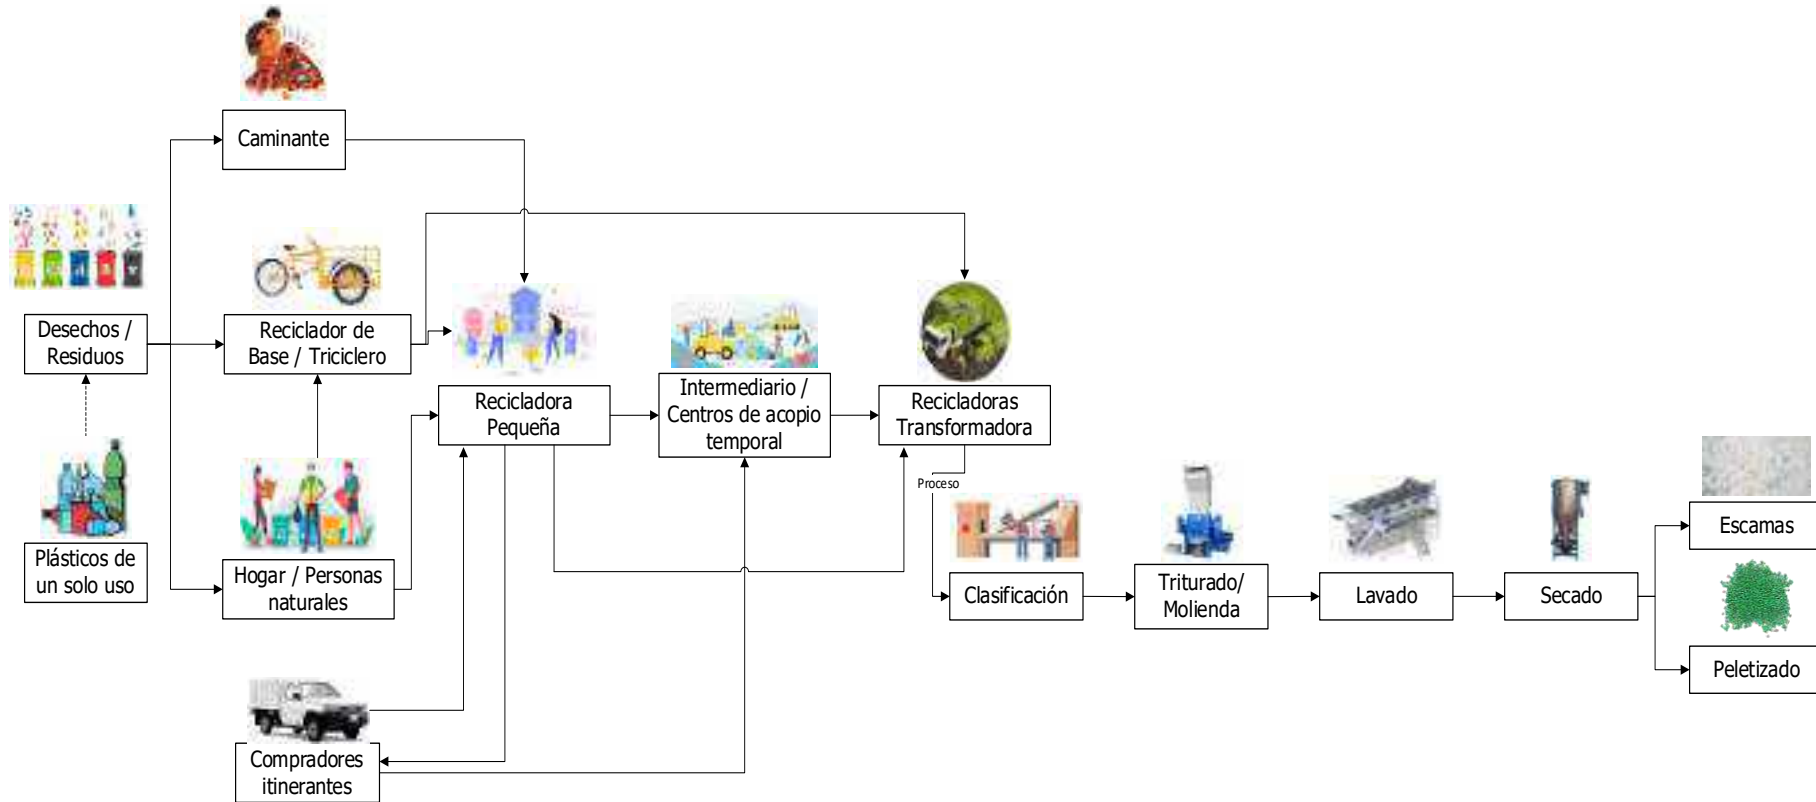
Caminante

Desechos / Residuos

Reciclador de Base / Triciclero

Plásticos de un solo uso

Hogar / Personas naturales

Recicladora Pequeña

Intermediario / Centros de acopio temporal

Recicladoras Transformadora

Proceso

Clasificación

Triturado/ Molienda

Lavado

Secado

Escamas

Peletizado

Compradores itinerantes